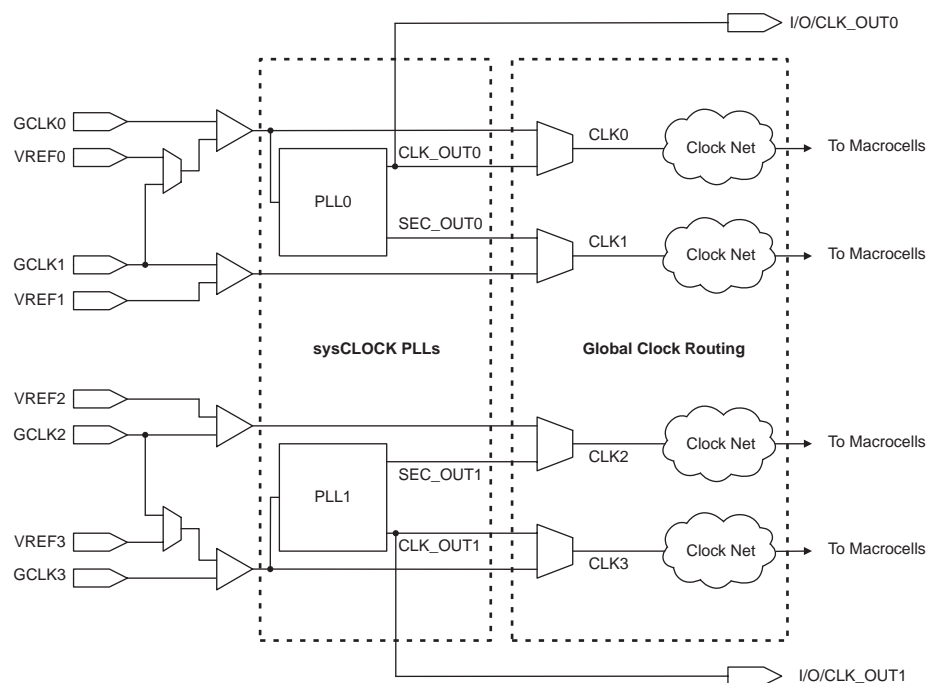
I/O/CLK_OUT0

GCLK0
VREF0
GCLK1
VREF1

CLK_OUT0
PLL0
SEC_OUT0

CLK0
Clock Net
To Macrocells
CLK1
Clock Net
To Macrocells

sysCLOCK PLLs
Global Clock Routing

VREF2
GCLK2
VREF3
GCLK3

SEC_OUT1
PLL1
CLK_OUT1

Clock Net
To Macrocells
CLK2
Clock Net
To Macrocells
CLK3

I/O/CLK_OUT1